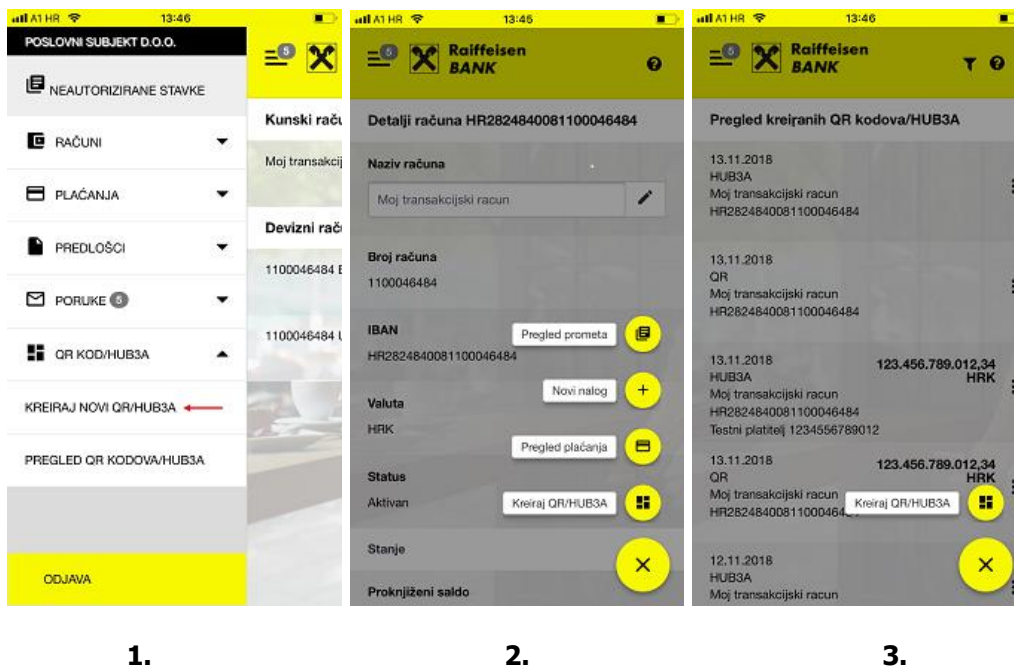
A1 HR 13:46

POSLOVNI SUBJEKT D.O.O.

NEAUTORIZIRANE STAVKE

RAČUNI

PLAĆANJA

PREDLOŠCI

PORUKE 5

QR KOD/HUB3A

KREIRAJ NOVI QR/HUB3A

PREGLED QR KODOVA/HUB3A

ODJAVA

5

Kunski raču

Moj transakcij

Devizni raču

1100046484 E

1100046484 U

A1 HR 13:46

5 Raiffeisen BANK

Detalji računa HR2824840081100046484

Naziv računa

Moj transakcijski racun

Broj računa

1100046484

IBAN

HR2824840081100046484

Valuta

HRK

Status

Aktivan

Stanje

Proknjiženi saldo

Pregled prometa

Novi nalog

Pregled plaćanja

Kreiraj QR/HUB3A

A1 HR 13:46

5 Raiffeisen BANK

Pregled kreiranih QR kodova/HUB3A

13.11.2018
HUB3A
Moj transakcijski racun
HR2824840081100046484

13.11.2018
QR
Moj transakcijski racun
HR2824840081100046484

13.11.2018
HUB3A
Moj transakcijski racun
HR2824840081100046484
Testni platitelj 1234556789012
123.456.789.012,34
HRK

13.11.2018
QR
Moj transakcijski racun
HR28248400811000464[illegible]
123.456.789.012,34
HRK

Kreiraj QR/HUB3A

12.11.2018
HUB3A
Moj transakcijski racun

1.

2.

3.